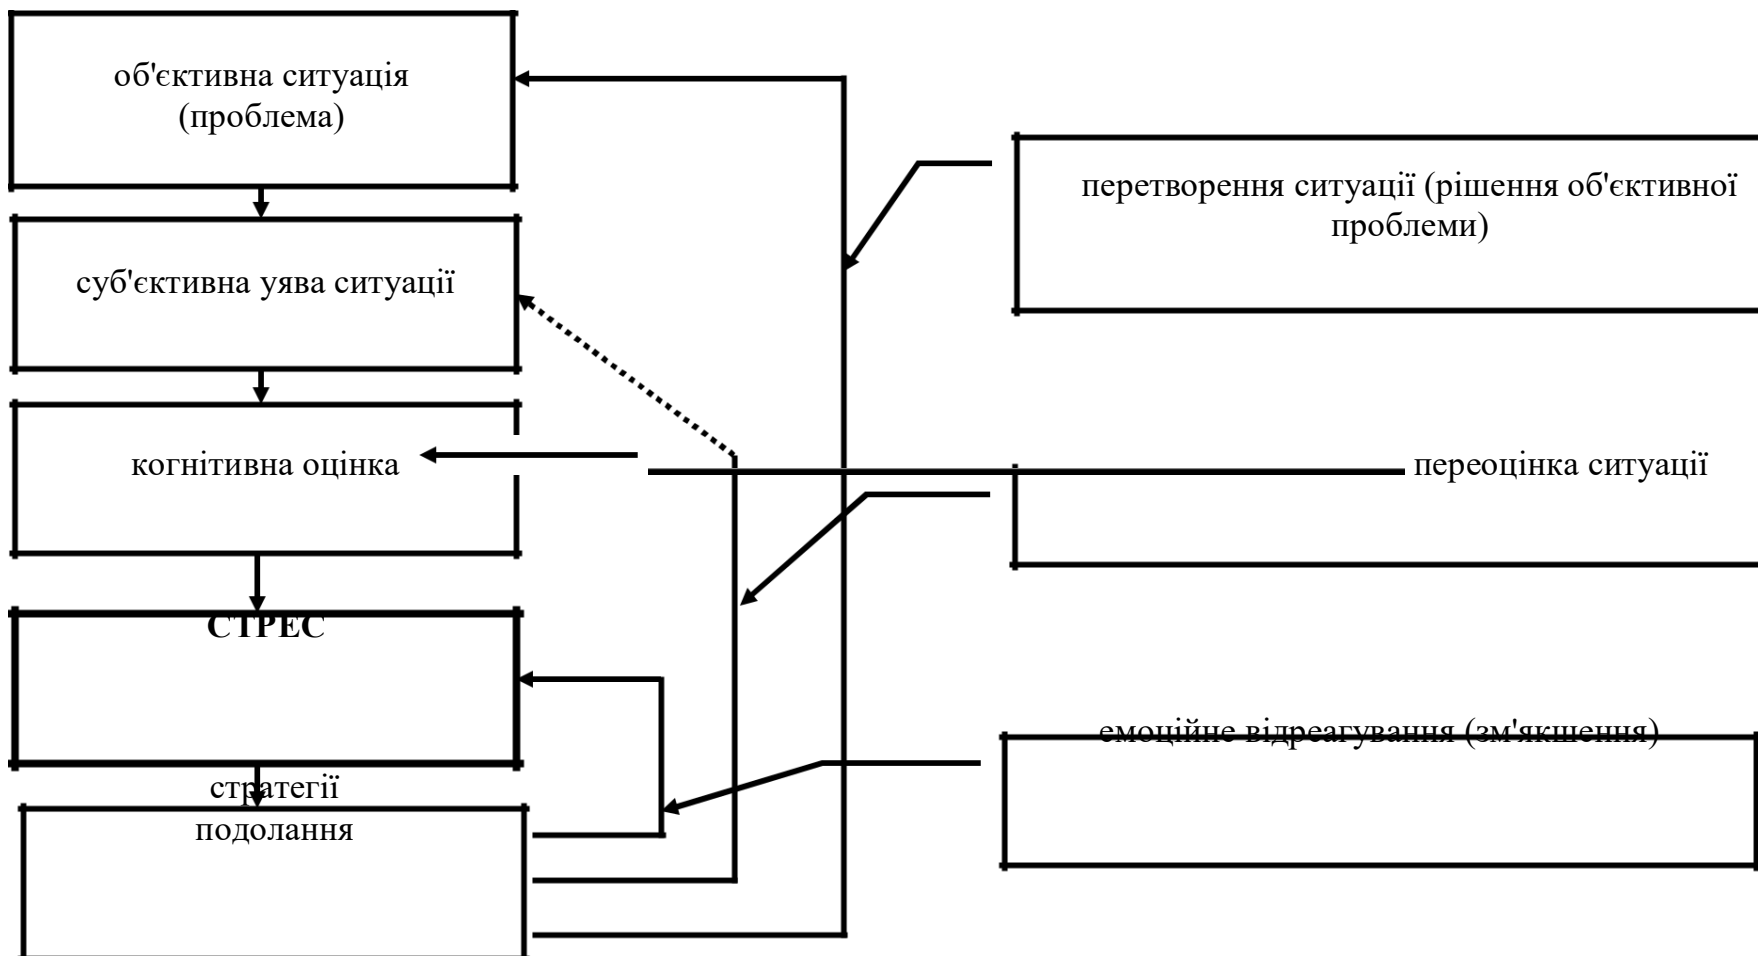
об'єктивна ситуація (проблема)

суб'єктивна уява ситуації

когнітивна оцінка

СТРЕС

стратегії подолання

перетворення ситуації (рішення об'єктивної проблеми)

переоцінка ситуації

емоційне відреагування (зм'якшення)